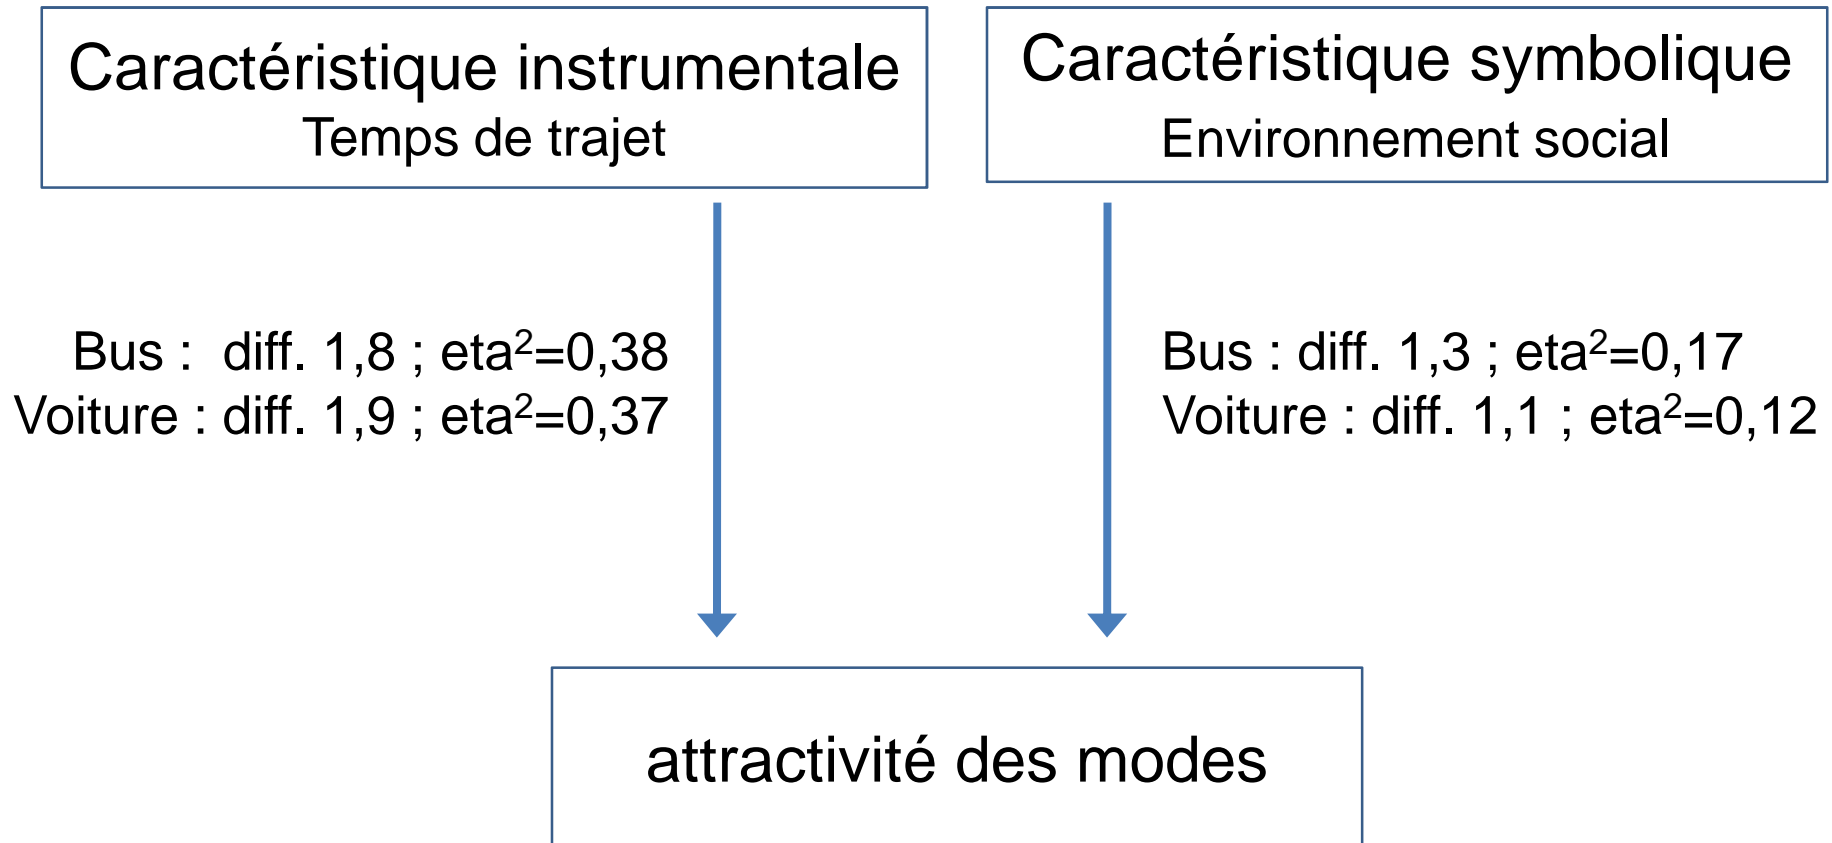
Caractéristique instrumentale
Temps de trajet

Caractéristique symbolique
Environnement social

Bus : diff. 1,8 ; eta$^2$=0,38
Voiture : diff. 1,9 ; eta$^2$=0,37

Bus : diff. 1,3 ; eta$^2$=0,17
Voiture : diff. 1,1 ; eta$^2$=0,12

attractivité des modes